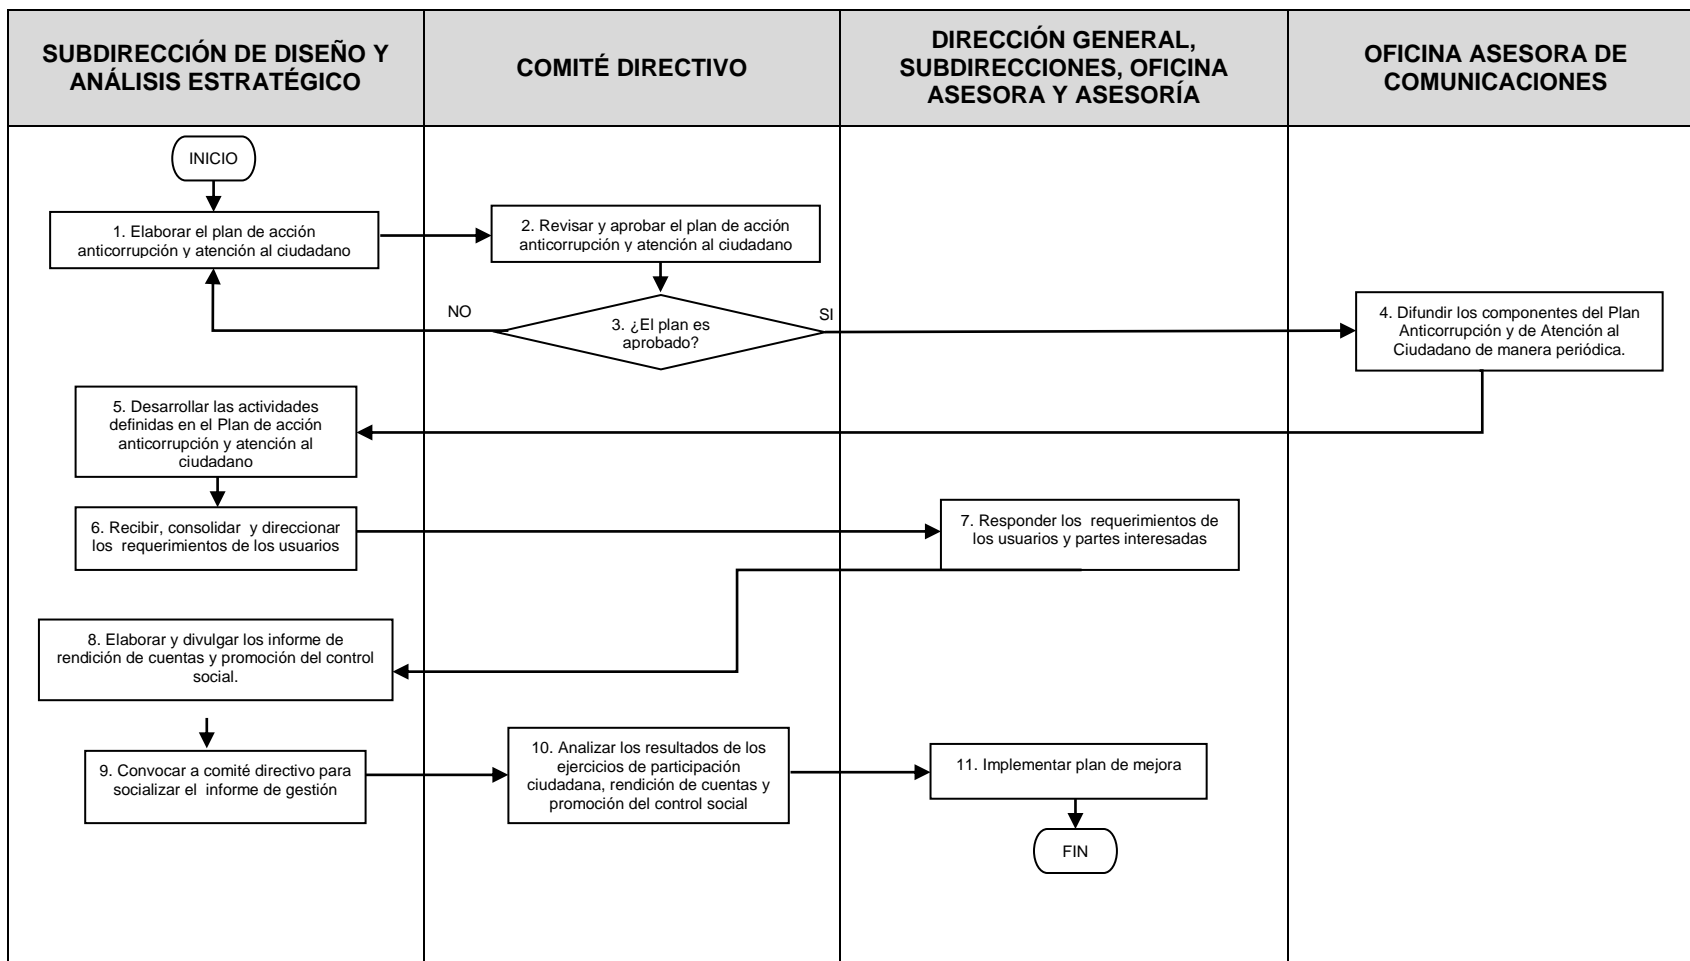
SUBDIRECCIÓN DE DISEÑO Y ANÁLISIS ESTRATÉGICO

COMITÉ DIRECTIVO

DIRECCIÓN GENERAL, SUBDIRECCIONES, OFICINA ASESORA Y ASESORÍA

OFICINA ASESORA DE COMUNICACIONES

INICIO

1. Elaborar el plan de acción anticorrupción y atención al ciudadano

2. Revisar y aprobar el plan de acción anticorrupción y atención al ciudadano

NO

3. ¿El plan es aprobado?

SI

4. Difundir los componentes del Plan Anticorrupción y de Atención al Ciudadano de manera periódica.

5. Desarrollar las actividades definidas en el Plan de acción anticorrupción y atención al ciudadano

6. Recibir, consolidar y direccionar los requerimientos de los usuarios

7. Responder los requerimientos de los usuarios y partes interesadas

8. Elaborar y divulgar los informe de rendición de cuentas y promoción del control social.

9. Convocar a comité directivo para socializar el informe de gestión

10. Analizar los resultados de los ejercicios de participación ciudadana, rendición de cuentas y promoción del control social

11. Implementar plan de mejora

FIN